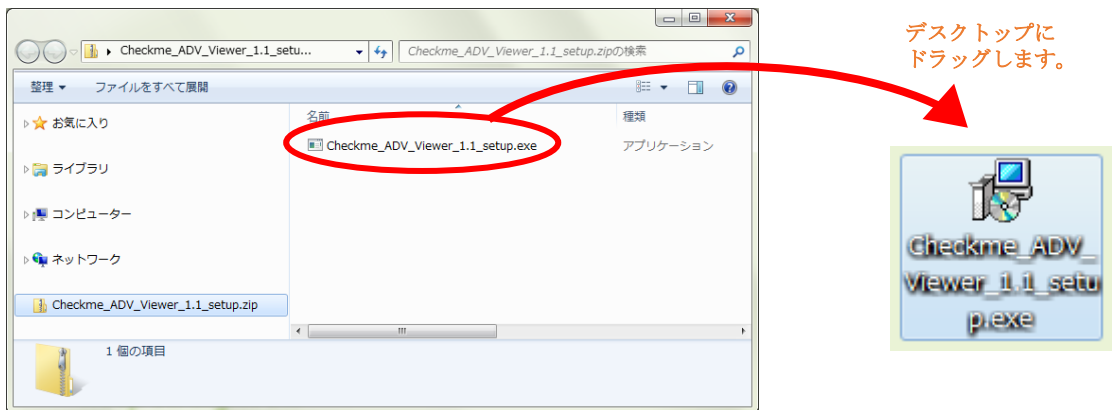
Checkme_ADV_Viewer_1.1_setu...

Checkme_ADV_Viewer_1.1_setup.zipの検索

整理 ▾

ファイルをすべて展開

お気に入り

ライブラリ

コンピューター

ネットワーク

Checkme_ADV_Viewer_1.1_setup.zip

名前

種類

Checkme_ADV_Viewer_1.1_setup.exe

アプリケーション

1 個の項目

デスクトップに
ドラッグします。

Checkme_ADV_Viewer_1.1_setup.exe